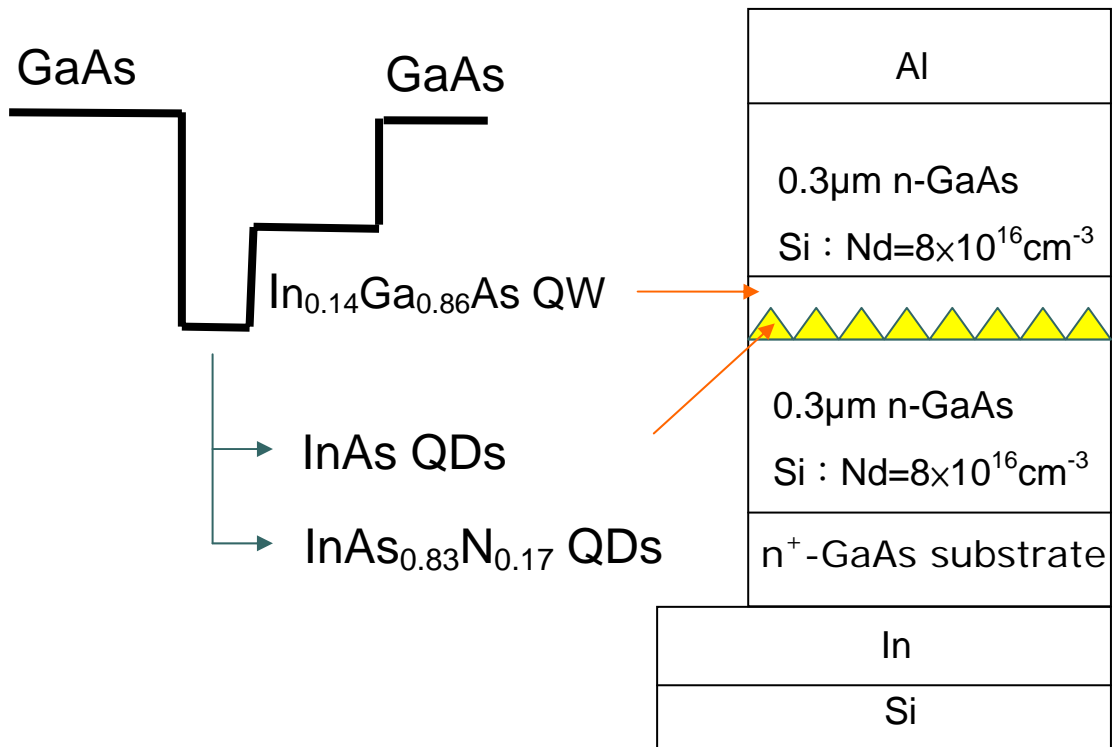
GaAs

GaAs

$In_{0.14}Ga_{0.86}As$ QW

InAs QDs

$InAs_{0.83}N_{0.17}$ QDs

Al

0.3μm n-GaAs

Si：Nd=$8\times10^{16}cm^{-3}$

0.3μm n-GaAs

Si：Nd=$8\times10^{16}cm^{-3}$

$n^{+}$-GaAs substrate

In

Si